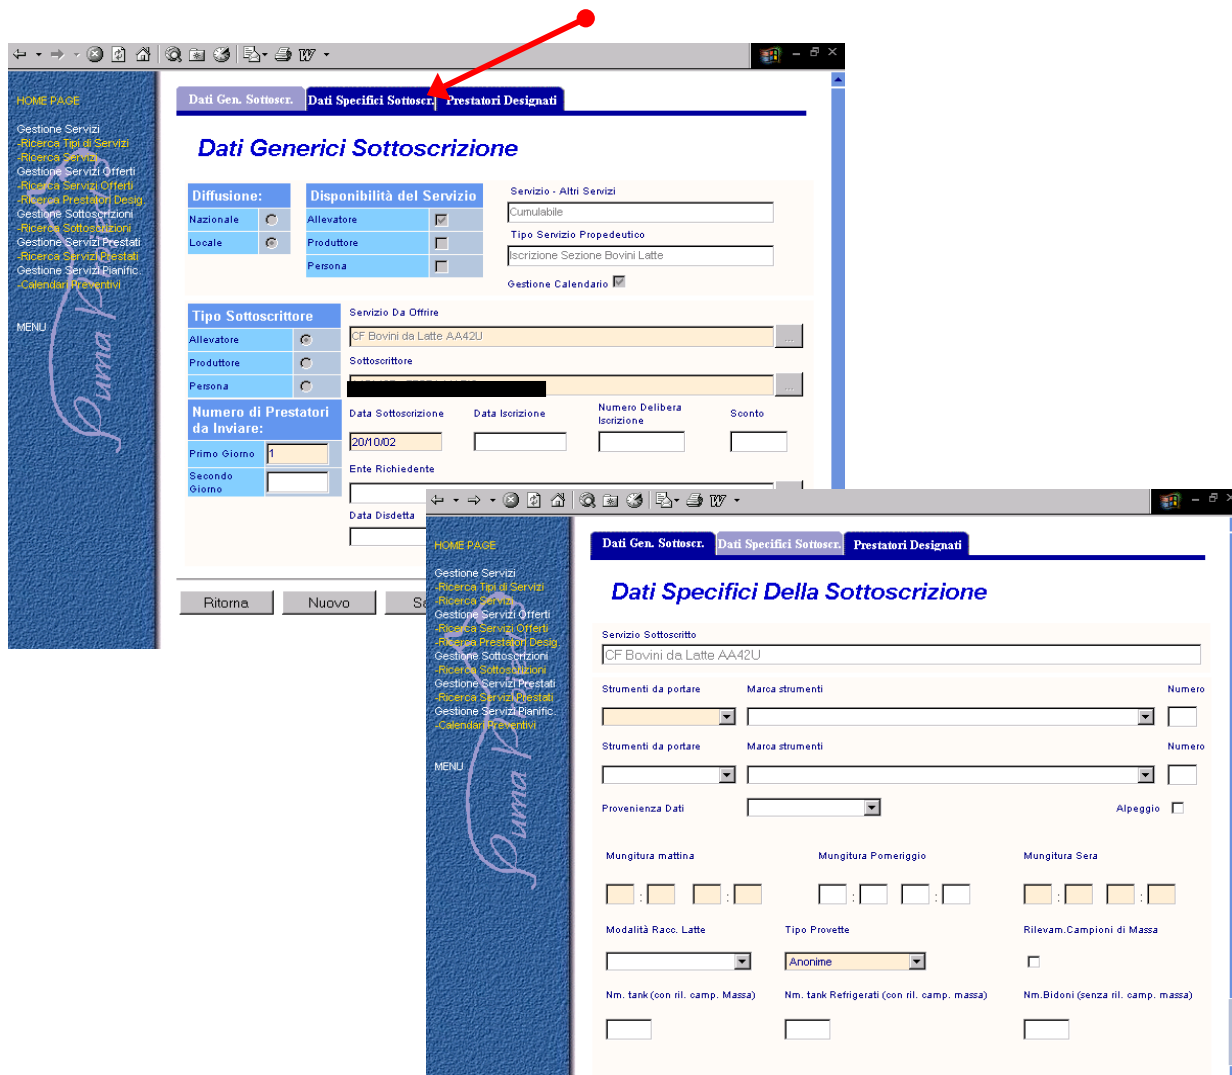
HOME PAGE

Gestione Servizi
-Ricerca Tipi di Servizi
-Ricerca Servizi
Gestione Servizi Offerti
-Ricerca Servizi Offerti
-Ricerca Prestatori Desig.
Gestione Sottoscrizioni
-Ricerca Sottoscrizioni
Gestione Servizi Prestati
-Ricerca Servizi Prestati
Gestione Servizi Pianific.
-Calendari Preventivi

MENU

Dati Gen. Sottoscr. | Dati Specifici Sottoscr. | Prestatori Designati

Dati Generici Sottoscrizione

Diffusione:
Nazionale
Locale

Disponibilità del Servizio
Allevatore
Produttore
Persona

Servizio - Altri Servizi
Cumulabile
Tipo Servizio Propedeutico
Iscrizione Sezione Bovini Latte
Gestione Calendario

Tipo Sottoscrittore
Allevatore
Produttore
Persona

Servizio Da Offrire
CF Bovini da Latte AA42U
Sottoscrittore

Numero di Prestatori da Inviare:
Primo Giorno 1
Secondo Giorno

Data Sottoscrizione 20/10/02
Data Iscrizione
Numero Delibera Iscrizione
Sconto
Ente Richiedente
Data Disdetta

Ritorna Nuovo S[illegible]

HOME PAGE

Gestione Servizi
-Ricerca Tipi di Servizi
-Ricerca Servizi
Gestione Servizi Offerti
-Ricerca Servizi Offerti
-Ricerca Prestatori Desig.
Gestione Sottoscrizioni
-Ricerca Sottoscrizioni
Gestione Servizi Prestati
-Ricerca Servizi Prestati
Gestione Servizi Pianific.
-Calendari Preventivi

MENU

Dati Gen. Sottoscr. | Dati Specifici Sottoscr. | Prestatori Designati

Dati Specifici Della Sottoscrizione

Servizio Sottoscritto
CF Bovini da Latte AA42U

Strumenti da portare | Marca strumenti | Numero
Strumenti da portare | Marca strumenti | Numero
Provenienza Dati | Alpeggio

Mungitura mattina | Mungitura Pomeriggio | Mungitura Sera

Modalità Racc. Latte | Tipo Provette | Rilevam.Campioni di Massa
Anonime

Nm. tank (con ril. camp. Massa) | Nm. tank Refrigerati (con ril. camp. massa) | Nm.Bidoni (senza ril. camp. massa)